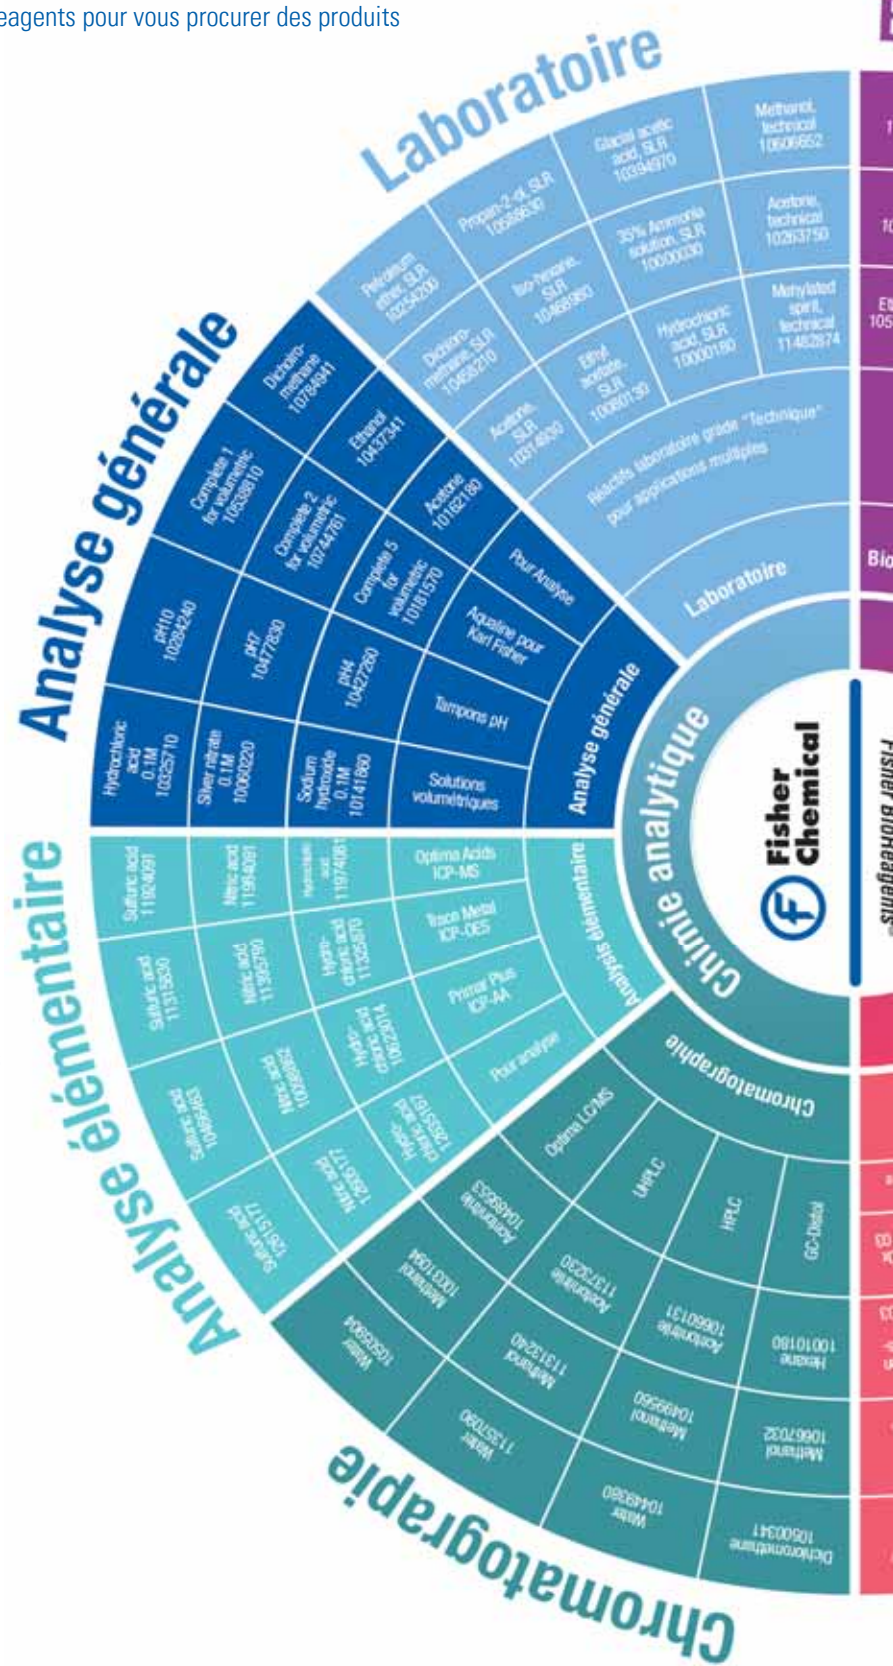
eagents pour vous procurer des produits

Laboratoire

Methanol, technical 10606652
Glacial acetic acid, SLR 10394970
Propan-2-ol, SLR 10558630
Petroleum ether, SLR 10254200
Acetone, technical 10263750
35% Ammonia solution, SLR 10000030
Iso-hexane, SLR 10468980
Dichloromethane, SLR 10456210
Methylated spirit, technical 11482874
Hydrochloric acid, SLR 10000180
Ethyl acetate, SLR 10060130
Acetone, SLR 10314600
Réactifs laboratoire grade "Technique" pour applications multiples
Laboratoire

Analyse générale

Dichloromethane 10784641
Ethanol 10437341
Acetone 10182180
Pour Analyse
Complete 1 for volumetric 10538810
Complete 2 for volumetric 10744761
Complete 5 for volumetric 10161570
Aqualine pour Karl Fisher
pH10 10284240
pH7 10477830
pH4 10427260
Tampons pH
Hydrochloric acid 0.1M 10325710
Silver nitrate 0.1M 10060220
Sodium hydroxide 0.1M 10141660
Solutions volumétriques
Analyse générale

Chimie analytique
Fisher Chemical
Fisher BioReagents

Analyse élémentaire

Sulfuric acid 11924091
Nitric acid 11954081
Hydrochloric acid 11974081
Optima Acids ICP-MS
Sulfuric acid 11515530
Nitric acid 11395780
Hydrochloric acid 11325670
Trace Metal ICP-OES
Sulfuric acid 10496463
Nitric acid 10098952
Hydrochloric acid 10623014
Primar Plus ICP-AA
Sulfuric acid 12015171
Nitric acid 12655177
Hydrochloric acid 12655187
Pour analyse
Analysis élémentaire

Chromatographie

Chromatographie
Optima LC/MS
UHPLC
HPLC
GC-Distol
Acetonitrile 10489553
Methanol 10031094
Water 10505904
Acetonitrile 11373280
Methanol 11313240
Water 11357090
Acetonitrile 10660131
Methanol 10499560
Water 10449380
Hexane 10010180
Methanol 10667032
Dichloromethane 10600341

Bio